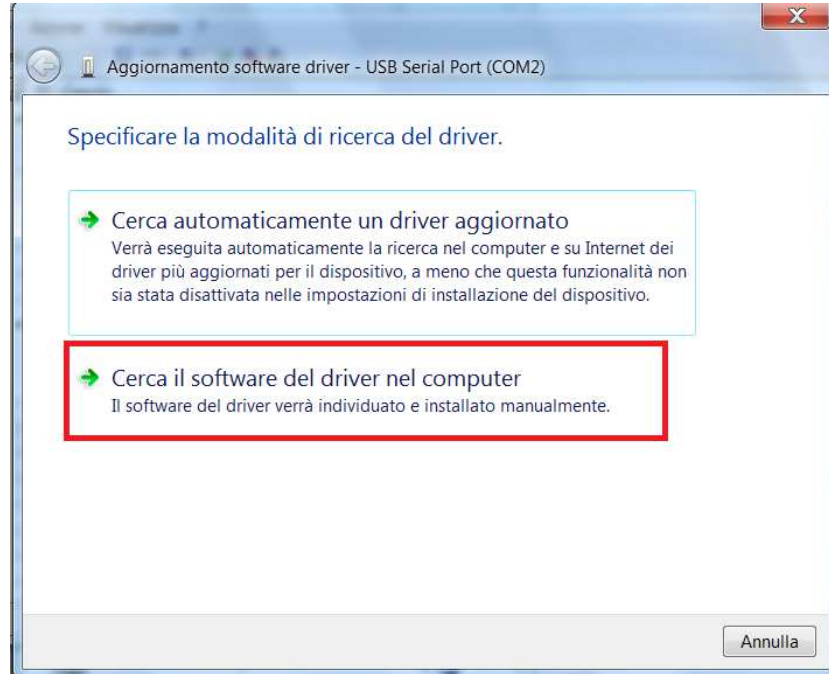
Aggiornamento software driver - USB Serial Port (COM2)

Specificare la modalità di ricerca del driver.

Cerca automaticamente un driver aggiornato
Verrà eseguita automaticamente la ricerca nel computer e su Internet dei driver più aggiornati per il dispositivo, a meno che questa funzionalità non sia stata disattivata nelle impostazioni di installazione del dispositivo.

Cerca il software del driver nel computer
Il software del driver verrà individuato e installato manualmente.

Annulla